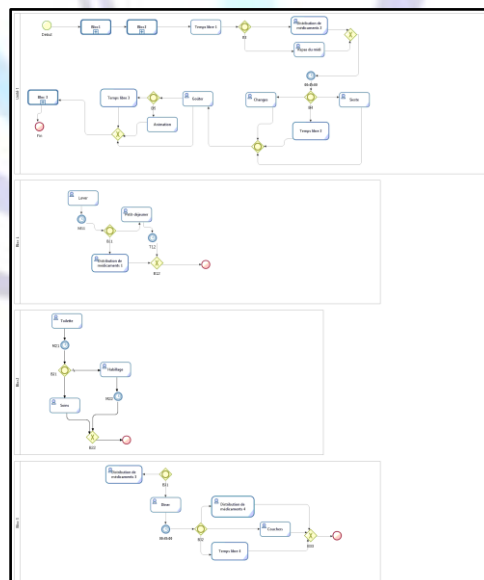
Début
Bloc 1
Bloc 2
Temps libre 1
B1
Distribution de médicaments 2
Repas du midi
06:45:00
B4
Sieste
Changes
Temps libre 3
Goûter
B6
Temps libre 2
Animation
Bloc 3
Fin
Unité 1

Bloc 1
Lever
B11
Petit déjeuner
B11
T12
Distribution de médicaments 1
B12

Bloc 2
Toilette
B21
B21
Habillage
B22
Soins
B22

Bloc 3
Distribution de médicaments 3
B31
Dîner
08:00:00
B32
Distribution de médicaments 4
Coucher
Temps libre 4
B33